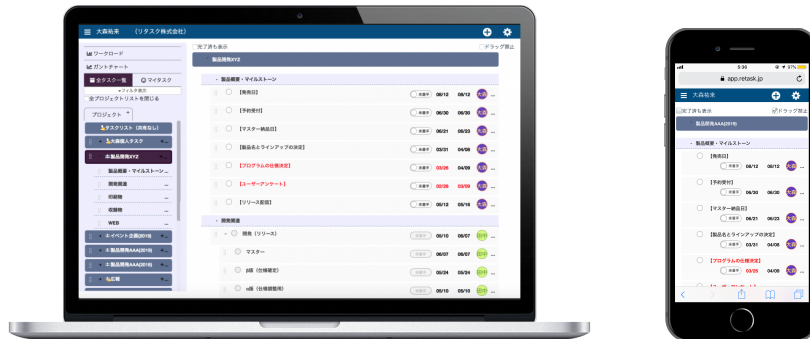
大森裕未 （リタスク株式会社）

ワークロード
ガントチャート
全タスク一覧
マイタスク
フィルタ表示
全プロジェクトリストを閉じる
プロジェクト
タスクリスト（共有なし）
大森個人タスク
本製品開発XYZ
製品概要・マイルストーン
開発関連
印刷物
収録物
WEB
イベント企画2019
本製品開発AAA(2019)
本製品開発AAA(2018)
広報

完了済も表示
ドラッグ禁止
製品開発XYZ
製品概要・マイルストーン
【発売日】 未着手 08/12 08/12 大森
【予約受付】 未着手 06/30 06/30 大森
【マスター納品日】 未着手 06/21 06/23 大森
【製品名とラインアップの決定】 未着手 03/31 04/08 大森
【プログラムの仕様決定】 未着手 03/26 04/09 大森
【ユーザーアンケート】 未着手 02/28 03/09 大森
【リリース配信】 未着手 05/10 05/16 大森
開発関連
開発（リリース） 未着手 06/10 06/07 田中
マスター 未着手 06/07 06/07 田中
β版（仕様確定） 未着手 05/24 05/24 田中
α版（仕様策定） 未着手 05/10 05/10 田中

5:36
app.retask.jp
大森裕未
完了済も表示
ドラッグ禁止
製品開発AAA(2019)
製品概要・マイルストーン
【発売日】 未着手 08/12 08/12 大森
【予約受付】 未着手 06/30 06/30 大森
【マスター納品日】 未着手 06/21 06/23 大森
【製品名とラインアップの決定】 未着手 03/31 04/08 大森
【プログラムの仕様決定】 未着手 03/25 04/09 大森